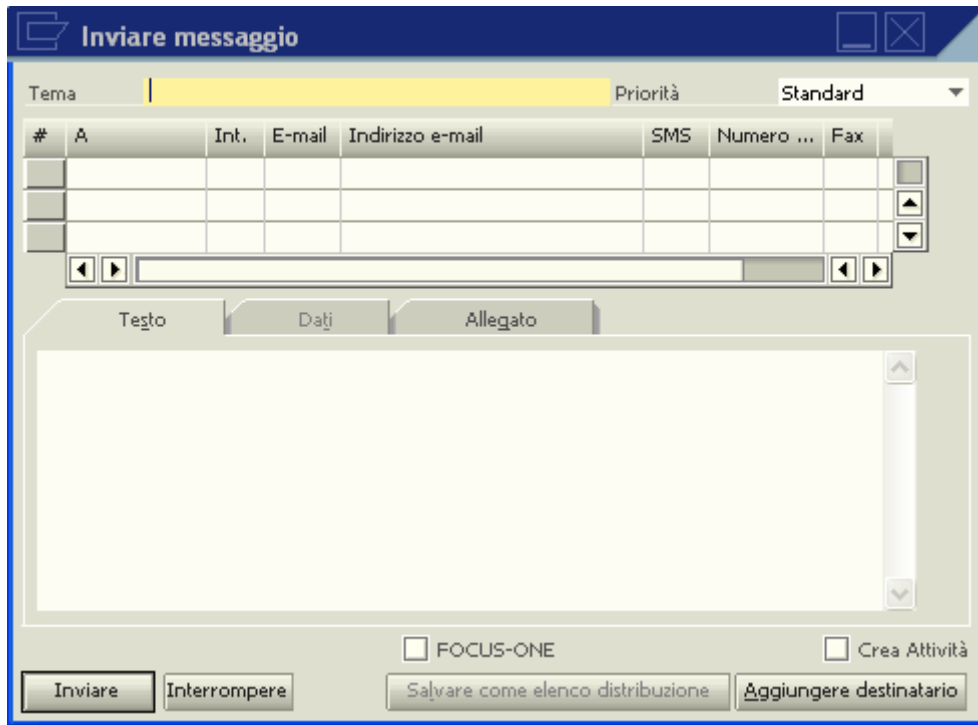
Inviare messaggio

Tema

Priorità Standard

| # | A | Int. | E-mail | Indirizzo e-mail | SMS | Numero ... | Fax |
|---|---|---|---|---|---|---|---|
| | | | | | | | |
| | | | | | | | |
| | | | | | | | |

Testo Dati Allegato

FOCUS-ONE

Crea Attività

Inviare Interrompere Salvare come elenco distribuzione Aggiungere destinatario